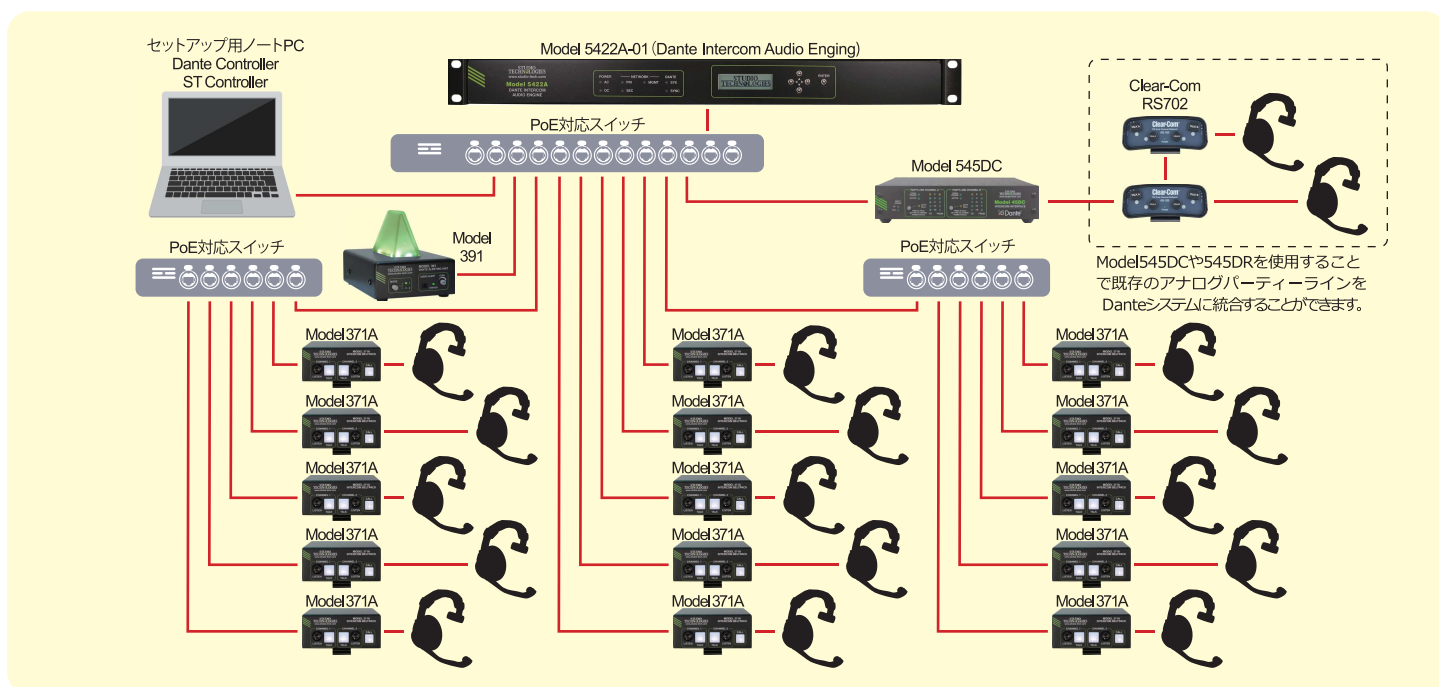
セットアップ用ノートPC
Dante Controller
ST Controller

Model 5422A-01 (Dante Intercom Audio Enging)

PoE対応スイッチ

Clear-Com
RS702

Model 545DC

Model
391

PoE対応スイッチ

PoE対応スイッチ

Model545DCや545DRを使用することで既存のアナログパーティーラインをDanteシステムに統合することができます。

Model 371A
Model 371A
Model 371A
Model 371A
Model 371A

Model 371A
Model 371A
Model 371A
Model 371A
Model 371A

Model 371A
Model 371A
Model 371A
Model 371A
Model 371A